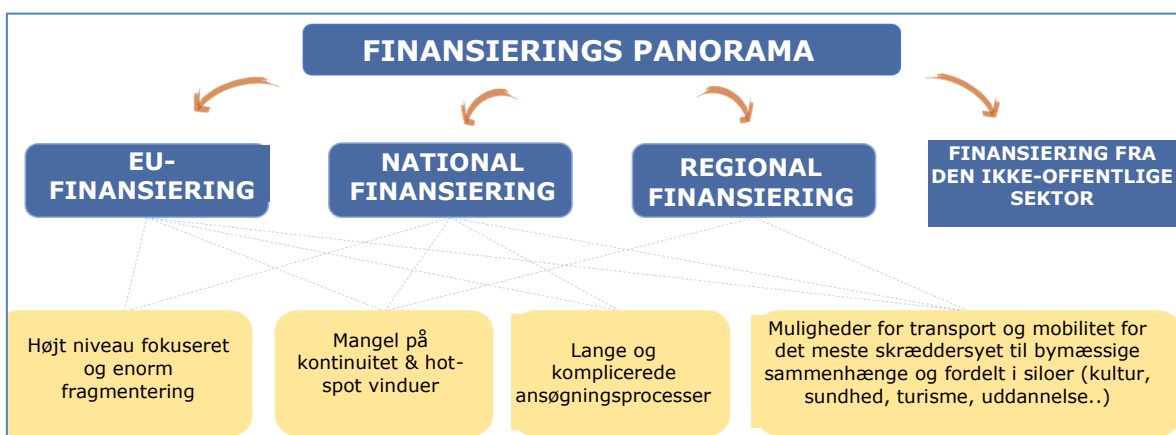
FINANSIERINGS PANORAMA

EU-FINANSIERING

NATIONAL FINANSIERING

REGIONAL FINANSIERING

FINANSIERING FRA DEN IKKE-OFFENTLIGE SEKTOR

Højt niveau fokuseret og enorm fragmentering

Mangel på kontinuitet & hot-spot vinduer

Lange og komplicerede ansøgningsprocesser

Muligheder for transport og mobilitet for det meste skræddersyet til bymæssige sammenhænge og fordelt i siloer (kultur, sundhed, turisme, uddannelse..)